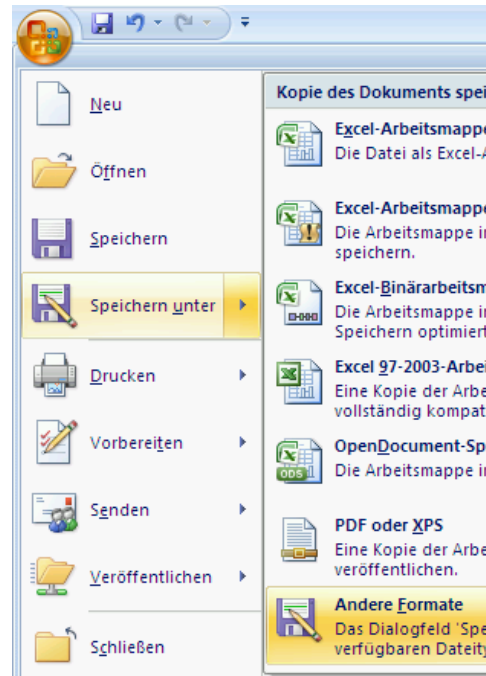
Neu

Öffnen

Speichern

Speichern unter

Drucken

Vorbereiten

Senden

Veröffentlichen

Schließen

Kopie des Dokuments spei

Excel-Arbeitsmappe
Die Datei als Excel-A

Excel-Arbeitsmappe
Die Arbeitsmappe in
speichern.

Excel-Binärarbeitsm
Die Arbeitsmappe in
Speichern optimiert

Excel 97-2003-Arbei
Eine Kopie der Arbe
vollständig kompat

OpenDocument-Sp
Die Arbeitsmappe in

PDF oder XPS
Eine Kopie der Arbe
veröffentlichen.

Andere Formate
Das Dialogfeld 'Spe
verfügbaren Dateity